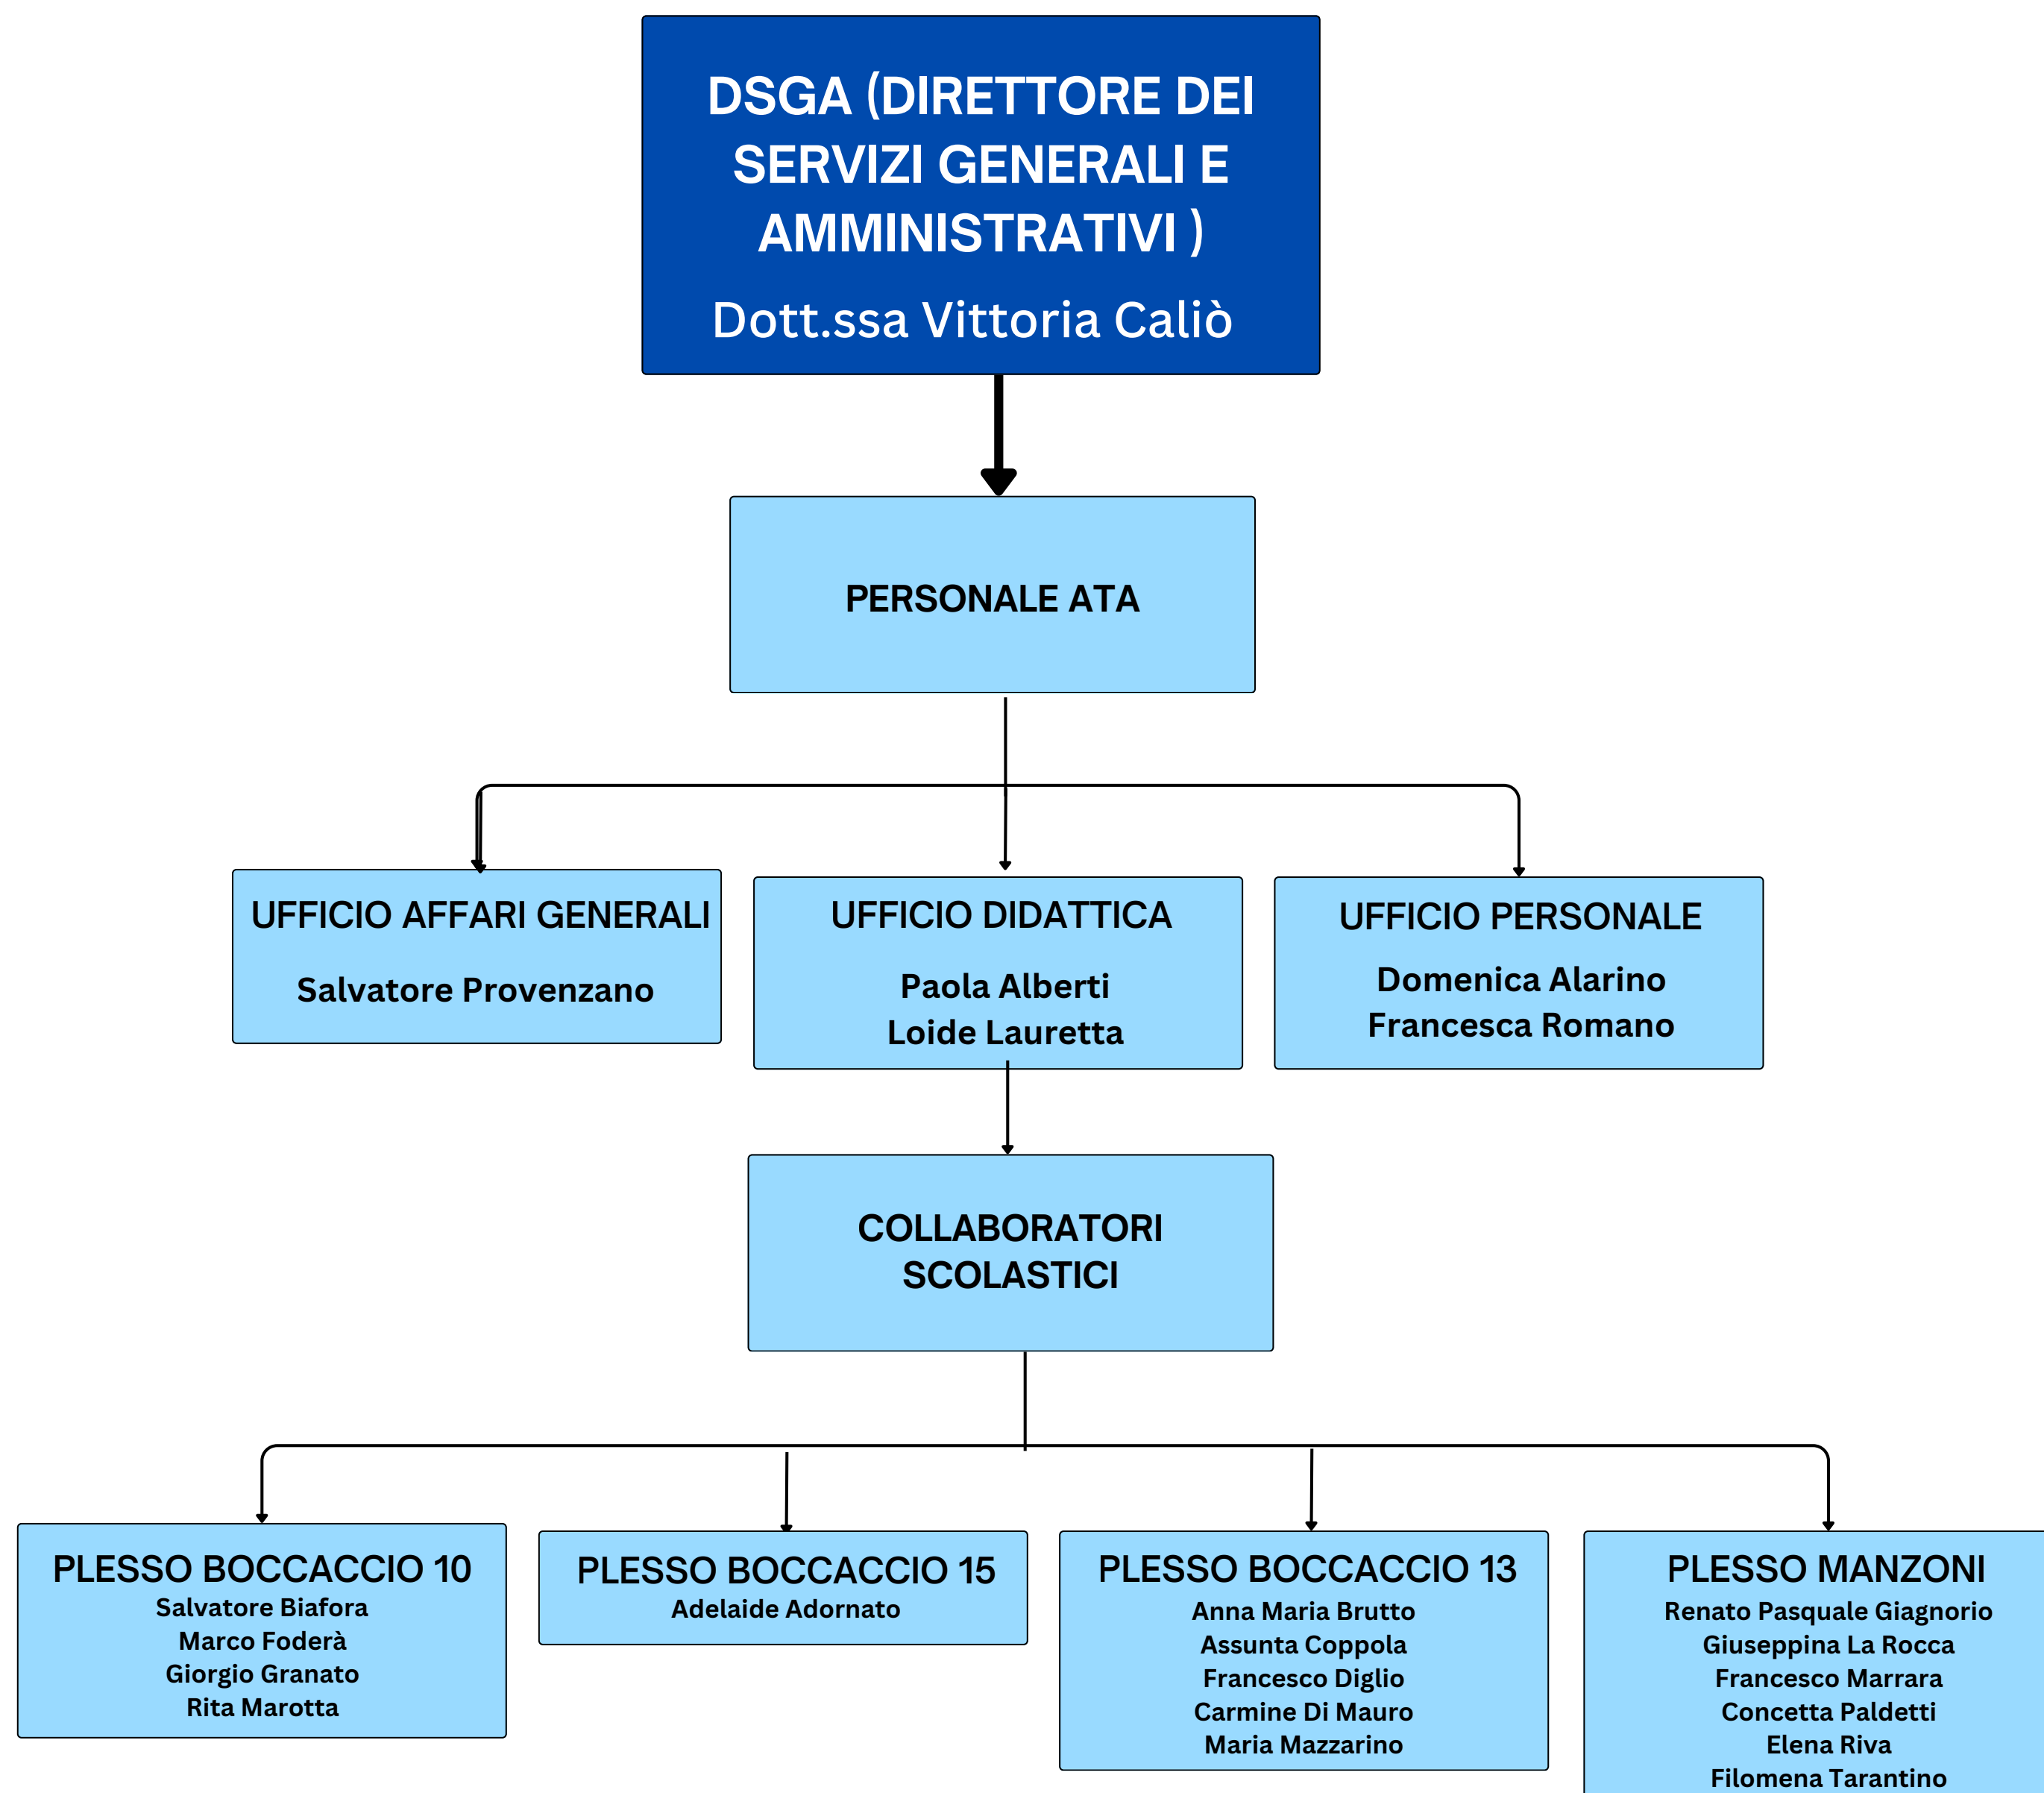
DSGA (DIRETTORE DEI SERVIZI GENERALI E AMMINISTRATIVI )

Dott.ssa Vittoria Caliò

PERSONALE ATA

UFFICIO AFFARI GENERALI

Salvatore Provenzano

UFFICIO DIDATTICA

Paola Alberti
Loide Lauretta

UFFICIO PERSONALE

Domenica Alarino
Francesca Romano

COLLABORATORI SCOLASTICI

PLESSO BOCCACCIO 10
Salvatore Biafora
Marco Foderà
Giorgio Granato
Rita Marotta

PLESSO BOCCACCIO 15
Adelaide Adornato

PLESSO BOCCACCIO 13
Anna Maria Brutto
Assunta Coppola
Francesco Diglio
Carmine Di Mauro
Maria Mazzarino

PLESSO MANZONI
Renato Pasquale Giagnorio
Giuseppina La Rocca
Francesco Marrara
Concetta Paldetti
Elena Riva
Filomena Tarantino